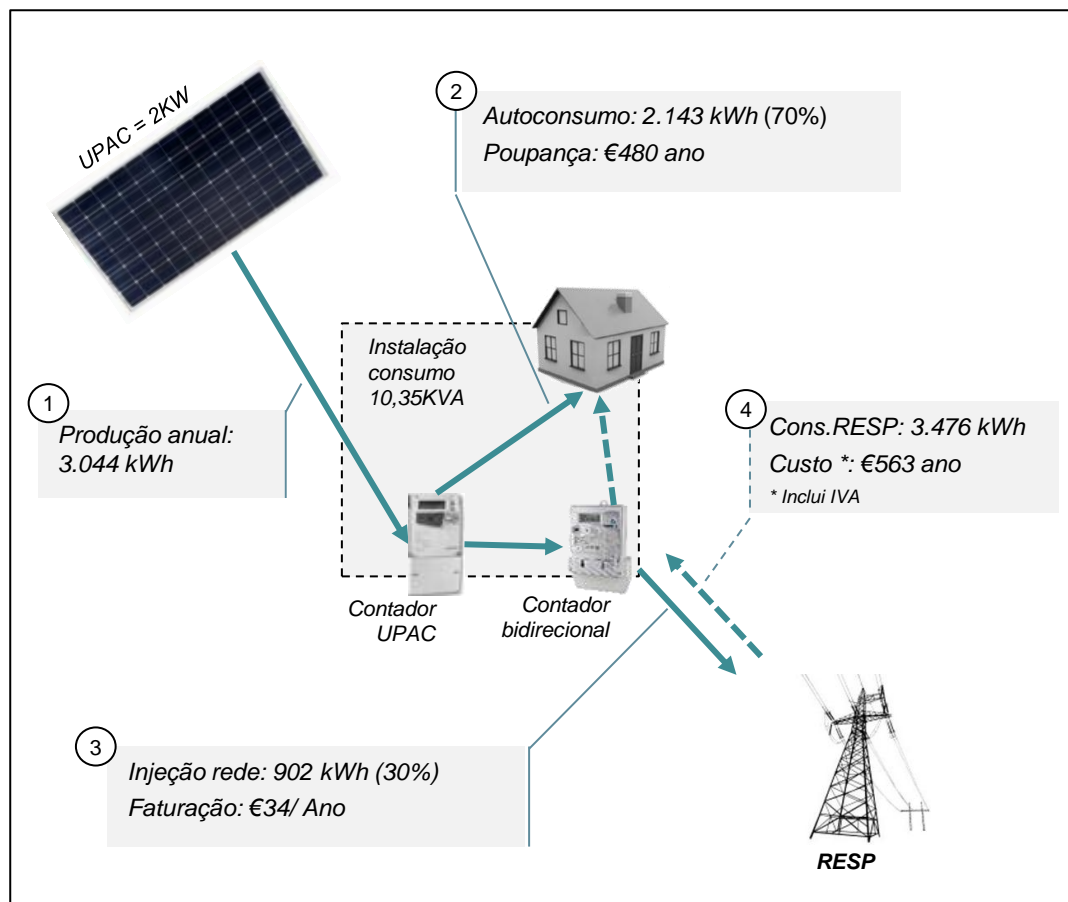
UPAC = 2KW

2

Autoconsumo: 2.143 kWh (70%)

Poupança: €480 ano

Instalação consumo 10,35KVA

1

Produção anual: 3.044 kWh

4

Cons.RESP: 3.476 kWh

Custo *: €563 ano

* Inclui IVA

Contador UPAC

Contador bidirecional

3

Injeção rede: 902 kWh (30%)

Faturação: €34/ Ano

RESP